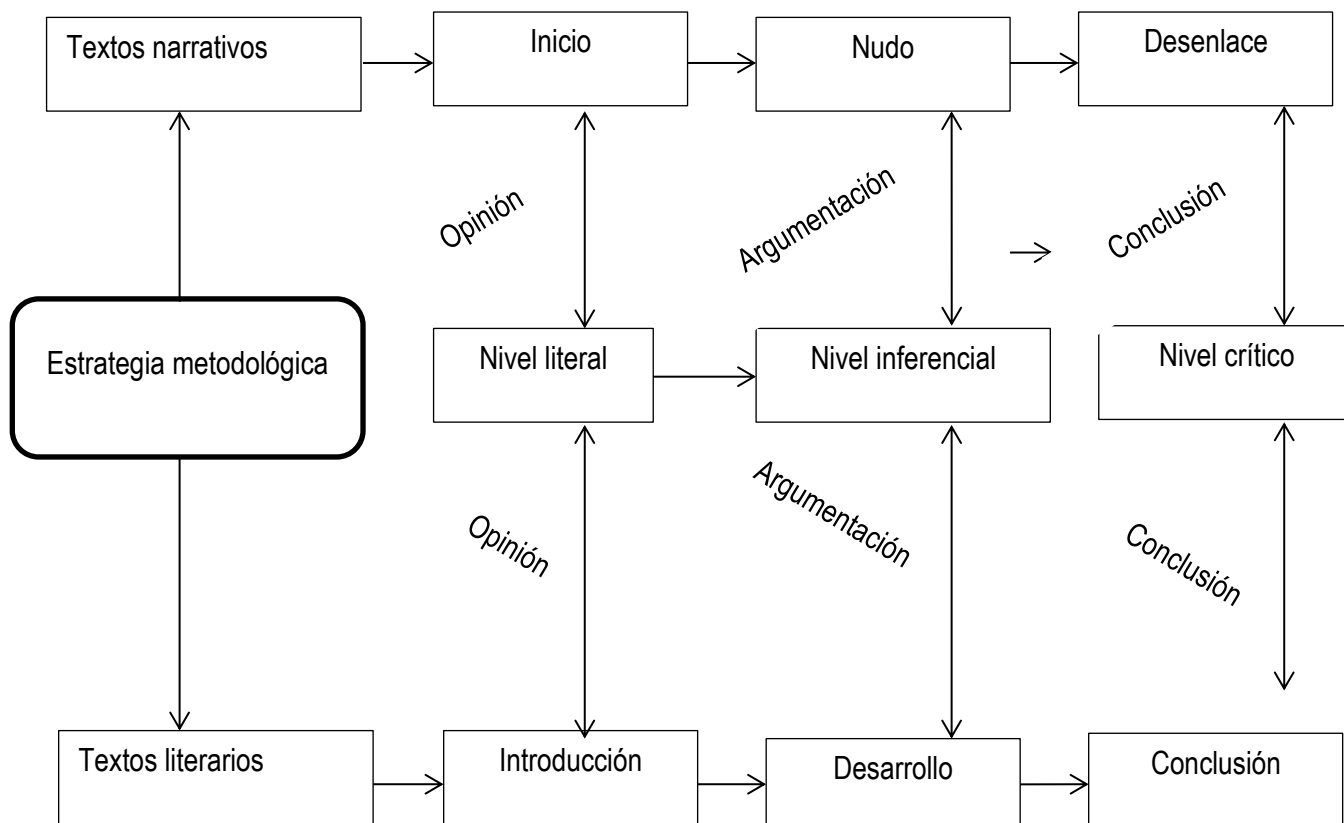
Textos narrativos

Inicio

Nudo

Desenlace

Opinión

Argumentación

Conclusión

Estrategia metodológica

Nivel literal

Nivel inferencial

Nivel crítico

Opinión

Argumentación

Conclusión

Textos literarios

Introducción

Desarrollo

Conclusión